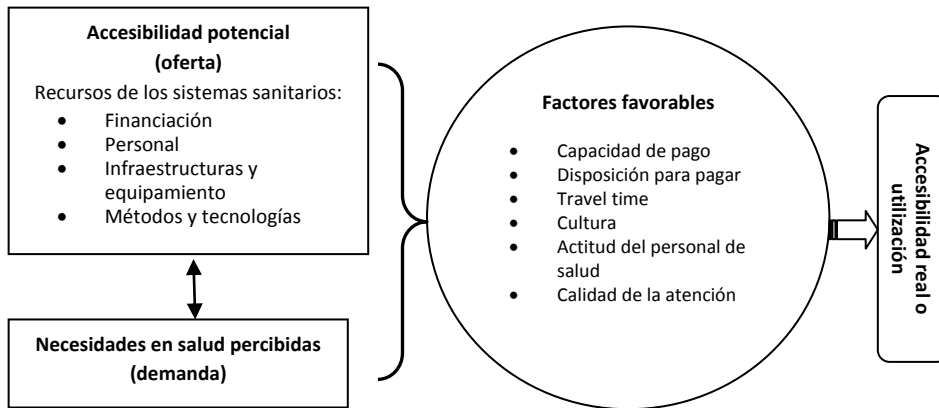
Accesibilidad potencial
(oferta)

Recursos de los sistemas sanitarios:

- Financiación
- Personal
- Infraestructuras y equipamiento
- Métodos y tecnologías

Necesidades en salud percibidas
(demanda)

Factores favorables

- Capacidad de pago
- Disposición para pagar
- Travel time
- Cultura
- Actitud del personal de salud
- Calidad de la atención

Accesibilidad real o utilización